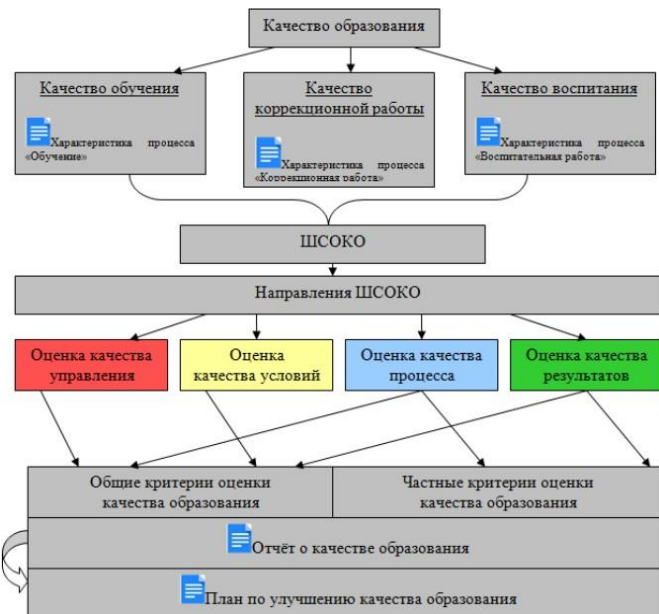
Качество образования

Качество обучения

Характеристика процесса «Обучение»

Качество коррекционной работы

Характеристика процесса «Коррекционная работа»

Качество воспитания

Характеристика процесса «Воспитательная работа»

ШСОКО

Направления ШСОКО

Оценка качества управления

Оценка качества условий

Оценка качества процесса

Оценка качества результатов

Общие критерии оценки качества образования

Частные критерии оценки качества образования

Отчёт о качестве образования

План по улучшению качества образования